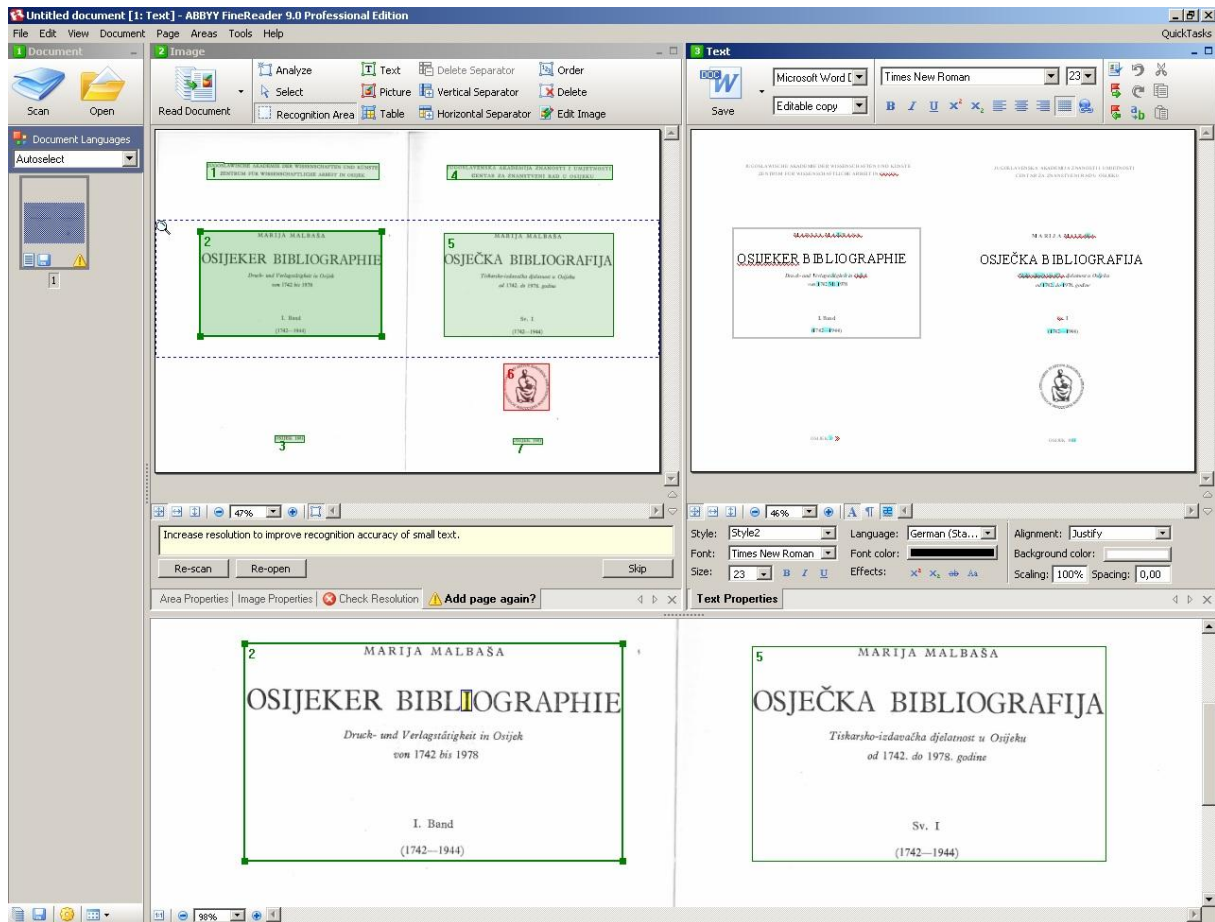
Untitled document [1: Text] - ABBYY FineReader 9.0 Professional Edition

File Edit View Document Page Areas Tools Help

QuickTasks

1 Document

Scan Open

Document Languages

Autoselect

1

2 Image

Read Document

Analyze Select Recognition Area

Text Picture Table

Delete Separator Vertical Separator Horizontal Separator

Order Delete Edit Image

1 JUGOSLAWISCHE AKADEMIE DER WISSENSCHAFTEN UND KÜNSTE ZENTRUM FÜR WISSENSCHAFTLICHE ARBEIT IN OSIJEK

4 JUGOSLAVENSKA AKADEMIJA ZNANOSTI I UMJETNOSTI CENTAR ZA ZNANSTVENI RAD U OSIJEKU

2 MARIJA MALBAŠA OSIJEKER BIBLIOGRAPHIE Druck- und Verlagstätigkeit in Osijek von 1742 bis 1978 I. Band (1742—1944)

5 MARIJA MALBAŠA OSJEČKA BIBLIOGRAFIJA Tiskarsko-izdavačka djelatnost u Osijeku od 1742. do 1978. godine Sv. I (1742—1944)

6

3 OSIJEK 1980

7 OSIJEK 1980

47%

Increase resolution to improve recognition accuracy of small text.

Re-scan Re-open Skip

Area Properties | Image Properties | Check Resolution | Add page again?

3 Text

Save

Microsoft Word D Editable copy

Times New Roman 23

JUGOSLAWISCHE AKADEMIE DER WISSENSCHAFTEN UND KÜNSTE ZENTRUM FÜR WISSENSCHAFTLICHE ARBEIT IN OSIJEK

JUGOSLAVENSKA AKADEMIJA ZNANOSTI I UMJETNOSTI CENTAR ZA ZNANSTVENI RAD U OSIJEKU

MARIJA MALBAŠA OSIJEKER BIBLIOGRAPHIE

MARIJA MALBAŠA OSJEČKA BIBLIOGRAFIJA

46%

Style: Style2 Font: Times New Roman Size: 23

Language: German (Sta... Font color: Effects:

Alignment: Justify Background color: Scaling: 100% Spacing: 0,00

Text Properties

2 MARIJA MALBAŠA

OSIJEKER BIBLIOGRAPHIE

Druck- und Verlagstätigkeit in Osijek von 1742 bis 1978

I. Band

(1742—1944)

5 MARIJA MALBAŠA

OSJEČKA BIBLIOGRAFIJA

Tiskarsko-izdavačka djelatnost u Osijeku od 1742. do 1978. godine

Sv. I

(1742—1944)

98%